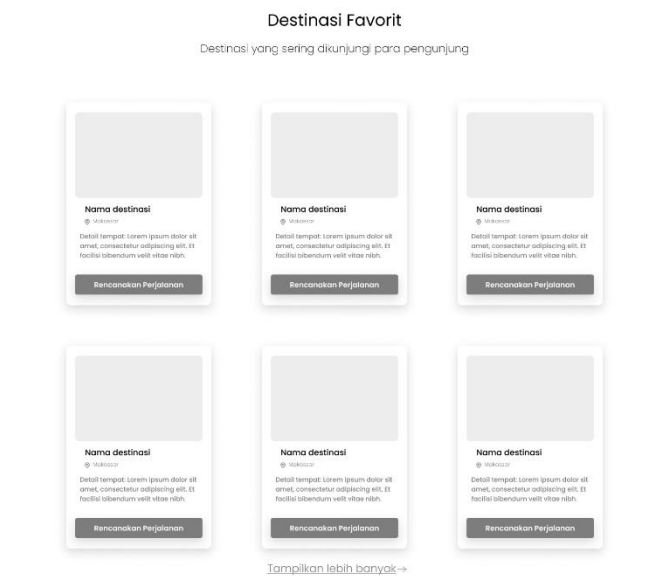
Destinasi Favorit

Destinasi yang sering dikunjungi para pengunjung

Nama destinasi
Makassar
Detail tempat: Lorem ipsum dolor sit amet, consectetur adipiscing elit. Et facilisi bibendum velit vitae nibh.
Rencanakan Perjalanan

Nama destinasi
Makassar
Detail tempat: Lorem ipsum dolor sit amet, consectetur adipiscing elit. Et facilisi bibendum velit vitae nibh.
Rencanakan Perjalanan

Nama destinasi
Makassar
Detail tempat: Lorem ipsum dolor sit amet, consectetur adipiscing elit. Et facilisi bibendum velit vitae nibh.
Rencanakan Perjalanan

Nama destinasi
Makassar
Detail tempat: Lorem ipsum dolor sit amet, consectetur adipiscing elit. Et facilisi bibendum velit vitae nibh.
Rencanakan Perjalanan

Nama destinasi
Makassar
Detail tempat: Lorem ipsum dolor sit amet, consectetur adipiscing elit. Et facilisi bibendum velit vitae nibh.
Rencanakan Perjalanan

Nama destinasi
Makassar
Detail tempat: Lorem ipsum dolor sit amet, consectetur adipiscing elit. Et facilisi bibendum velit vitae nibh.
Rencanakan Perjalanan

Tampilkan lebih banyak →